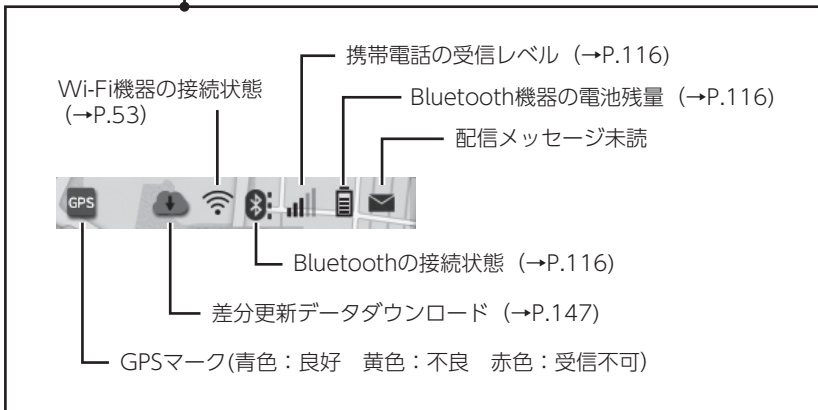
携帯電話の受信レベル（→P.116）

Wi-Fi機器の接続状態（→P.53）

Bluetooth機器の電池残量（→P.116）

配信メッセージ未読

GPS

Bluetoothの接続状態（→P.116）

差分更新データダウンロード（→P.147）

GPSマーク(青色：良好　黄色：不良　赤色：受信不可)